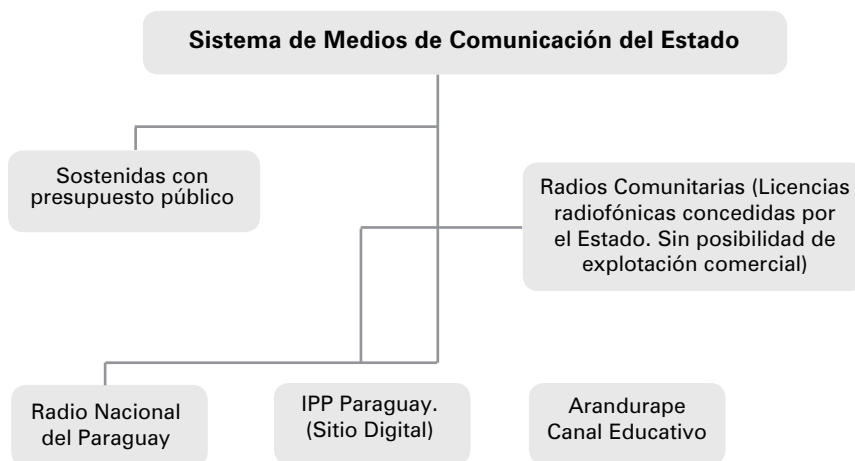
Sistema de Medios de Comunicación del Estado

Sostenidas con presupuesto público

Radios Comunitarias (Licencias radiofónicas concedidas por el Estado. Sin posibilidad de explotación comercial)

Radio Nacional del Paraguay

IPP Paraguay. (Sitio Digital)

Arandurape Canal Educativo